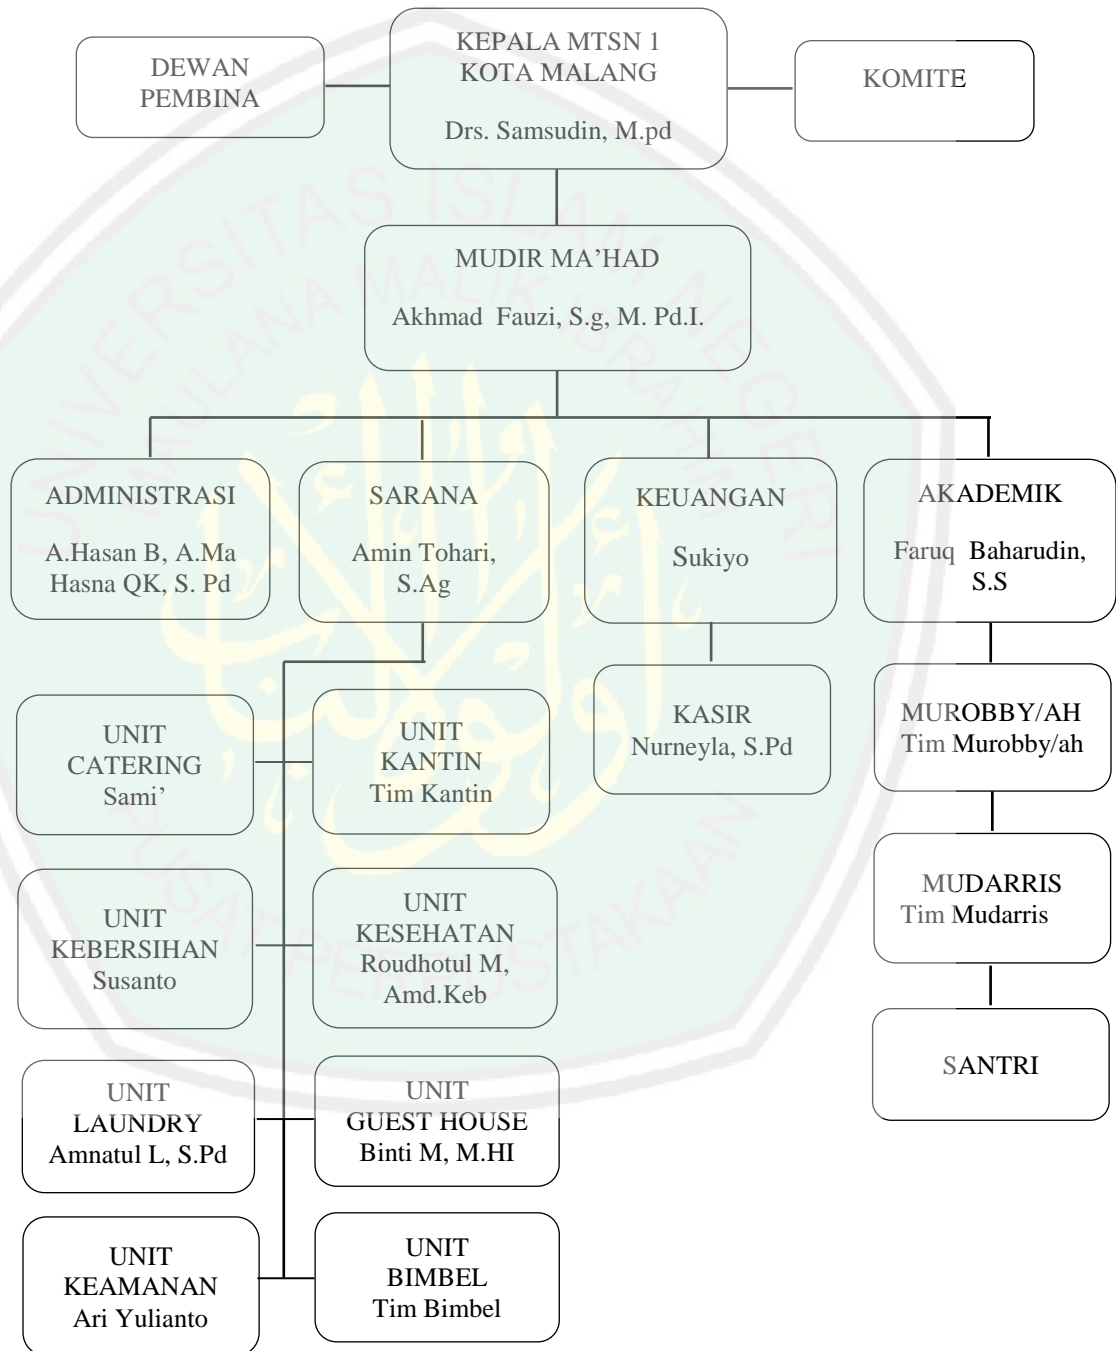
DEWAN PEMBINA

KEPALA MTSN 1 KOTA MALANG

Drs. Samsudin, M.pd

KOMITE

MUDIR MA'HAD

Akhmad Fauzi, S.g, M. Pd.I.

ADMINISTRASI

A.Hasan B, A.Ma
Hasna QK, S. Pd

SARANA

Amin Tohari, S.Ag

KEUANGAN

Sukiyo

AKADEMIK

Faruq Baharudin, S.S

KASIR
Nurneyla, S.Pd

MUROBBY/AH
Tim Murobby/ah

MUDARRIS
Tim Mudarris

SANTRI

UNIT CATERING
Sami'

UNIT KANTIN
Tim Kantin

UNIT KEBERSIHAN
Susanto

UNIT KESEHATAN
Roudhotul M, Amd.Keb

UNIT LAUNDRY
Amnatul L, S.Pd

UNIT GUEST HOUSE
Binti M, M.HI

UNIT KEAMANAN
Ari Yulianto

UNIT BIMBEL
Tim Bimbel